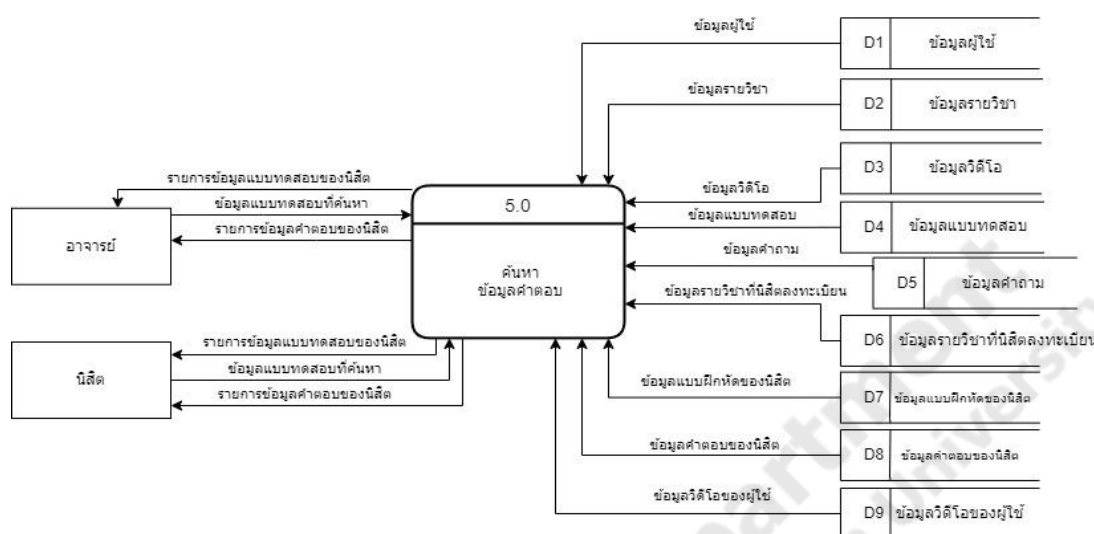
ข้อมูลผู้ใช้
D1 ข้อมูลผู้ใช้
ข้อมูลรายวิชา
D2 ข้อมูลรายวิชา
รายการข้อมูลแบบทดสอบของนิสิต
ข้อมูลแบบทดสอบที่ค้นหา
รายการข้อมูลคำตอบของนิสิต
อาจารย์
5.0
ค้นหา ข้อมูลคำตอบ
ข้อมูลวิดีโอ
D3 ข้อมูลวิดีโอ
ข้อมูลแบบทดสอบ
D4 ข้อมูลแบบทดสอบ
ข้อมูลคำถาม
D5 ข้อมูลคำถาม
ข้อมูลรายวิชาที่นิสิตลงทะเบียน
D6 ข้อมูลรายวิชาที่นิสิตลงทะเบียน
รายการข้อมูลแบบทดสอบของนิสิต
ข้อมูลแบบทดสอบที่ค้นหา
รายการข้อมูลคำตอบของนิสิต
นิสิต
ข้อมูลแบบฝึกหัดของนิสิต
D7 ข้อมูลแบบฝึกหัดของนิสิต
ข้อมูลคำตอบของนิสิต
D8 ข้อมูลคำตอบของนิสิต
ข้อมูลวิดีโอของผู้ใช้
D9 ข้อมูลวิดีโอของผู้ใช้